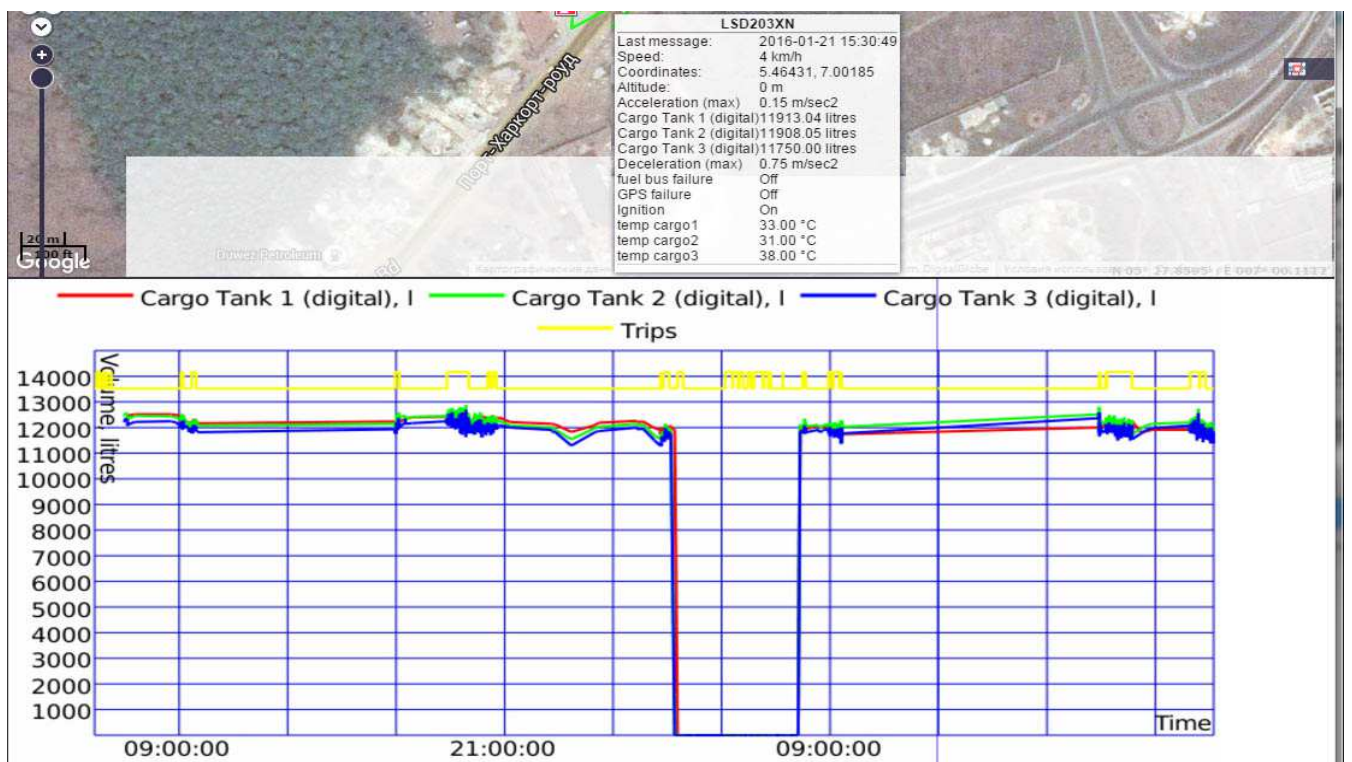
LSD203XN

| | |
|---|---|
| Last message: | 2016-01-21 15:30:49 |
| Speed: | 4 km/h |
| Coordinates: | 5.46431, 7.00185 |
| Altitude: | 0 m |
| Acceleration (max) | 0.15 m/sec2 |
| Cargo Tank 1 (digital) | 11913.04 litres |
| Cargo Tank 2 (digital) | 11908.05 litres |
| Cargo Tank 3 (digital) | 11750.00 litres |
| Deceleration (max) | 0.75 m/sec2 |
| fuel bus failure | Off |
| GPS failure | Off |
| Ignition | On |
| temp cargo1 | 33.00 °C |
| temp cargo2 | 31.00 °C |
| temp cargo3 | 38.00 °C |

пор-Харкорт-роуд

20 m
100 ft
Google

Dower Petroleum

Rd

Картографические данные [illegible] DigitalGlobe Условия использования N 05° 27.858' E 007° 00.113'

Cargo Tank 1 (digital), l
Cargo Tank 2 (digital), l
Cargo Tank 3 (digital), l
Trips

Volume, litres

14000
13000
12000
11000
10000
9000
8000
7000
6000
5000
4000
3000
2000
1000

Time

09:00:00
21:00:00
09:00:00